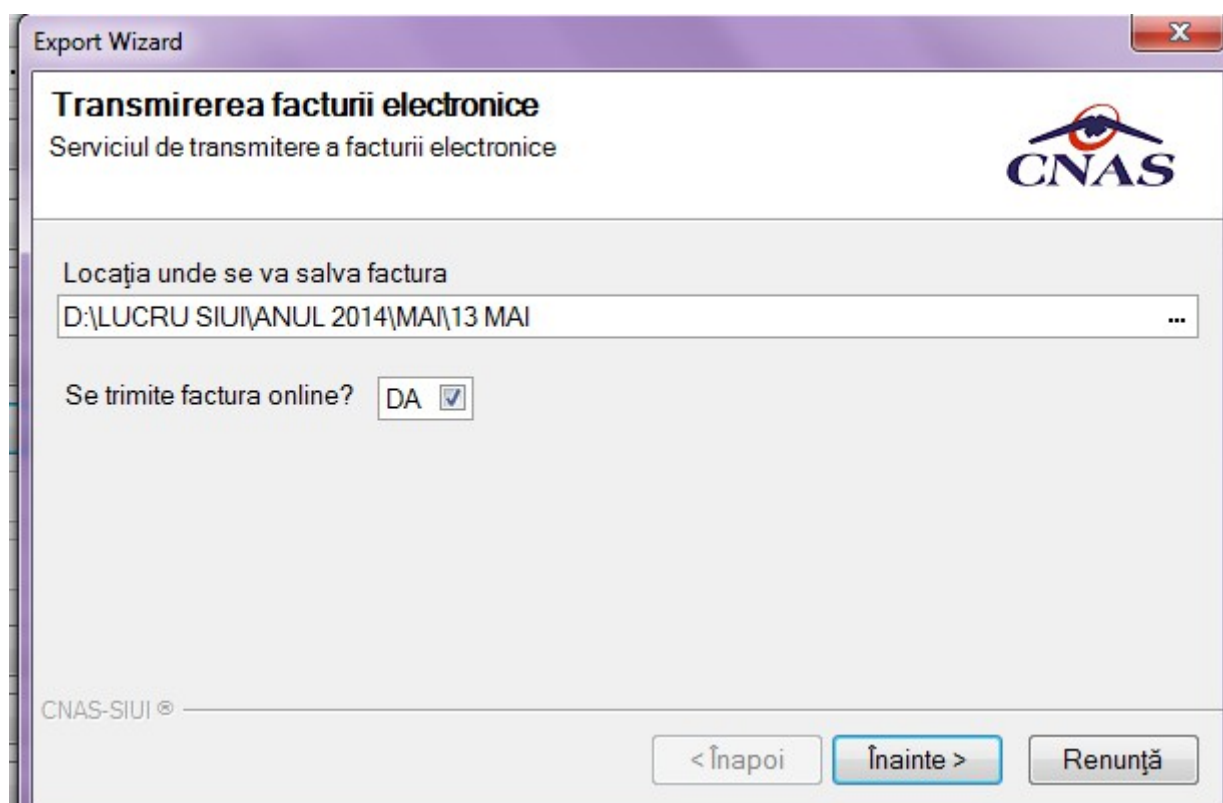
Export Wizard

Transmirerea facturii electronice
Serviciul de transmitere a facturii electronice

CNAS

Locaţia unde se va salva factura
D:\LUCRU SIUI\ANUL 2014\MAI\13 MAI ...

Se trimite factura online? DA

CNAS-SIUI ®

< Înapoi   Înainte >   Renunţă